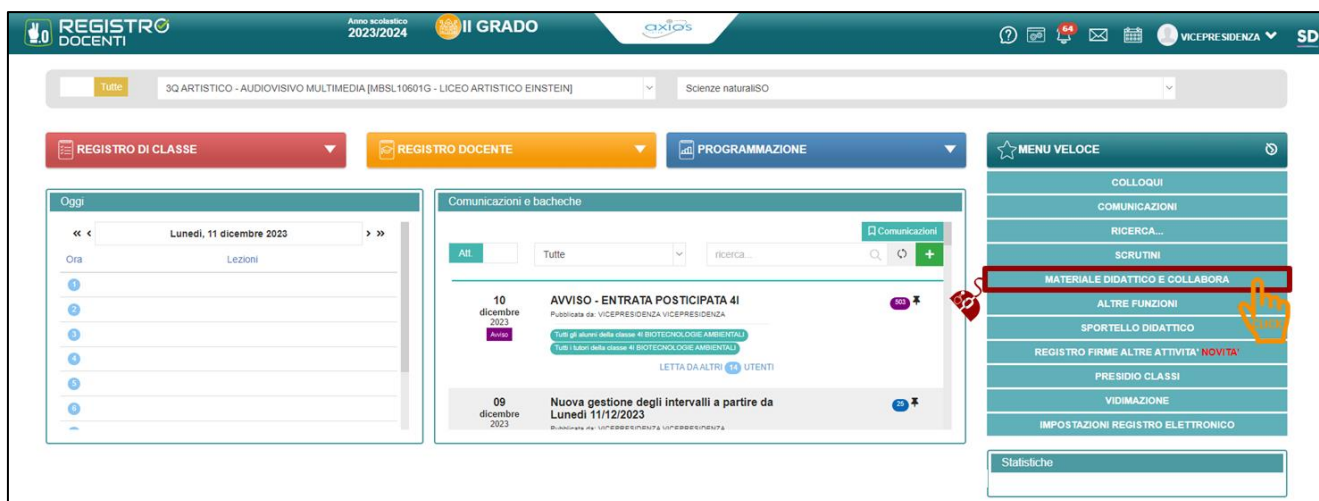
REGISTRO DOCENTI
Anno scolastico 2023/2024
II GRADO
axios
64
VICEPRESIDENZA
SD

Tutte
3Q ARTISTICO - AUDIOVISIVO MULTIMEDIA [MBSL10601G - LICEO ARTISTICO EINSTEIN]
Scienze naturaliSO

REGISTRO DI CLASSE
REGISTRO DOCENTE
PROGRAMMAZIONE
MENU VELOCE

Oggi
« ‹ Lunedì, 11 dicembre 2023 › »
Ora Lezioni
1
2
3
4
5
6

Comunicazioni e bacheche
Comunicazioni
Att.
Tutte
ricerca...

10 dicembre 2023
Avviso
AVVISO - ENTRATA POSTICIPATA 4I
Pubblicata da: VICEPRESIDENZA VICEPRESIDENZA
Tutti gli alunni della classe 4I BIOTECNOLOGIE AMBIENTALI
Tutti i tutori della classe 4I BIOTECNOLOGIE AMBIENTALI
503
LETTA DA ALTRI 14 UTENTI

09 dicembre 2023
Nuova gestione degli intervalli a partire da Lunedì 11/12/2023
Pubblicata da: VICEPRESIDENZA VICEPRESIDENZA
25

COLLOQUI
COMUNICAZIONI
RICERCA...
SCRUTINI
MATERIALE DIDATTICO E COLLABORA
ALTRE FUNZIONI
SPORTELLO DIDATTICO
REGISTRO FIRME ALTRE ATTIVITA' NOVITA'
PRESIDIO CLASSI
VIDIMAZIONE
IMPOSTAZIONI REGISTRO ELETTRONICO

Statistiche